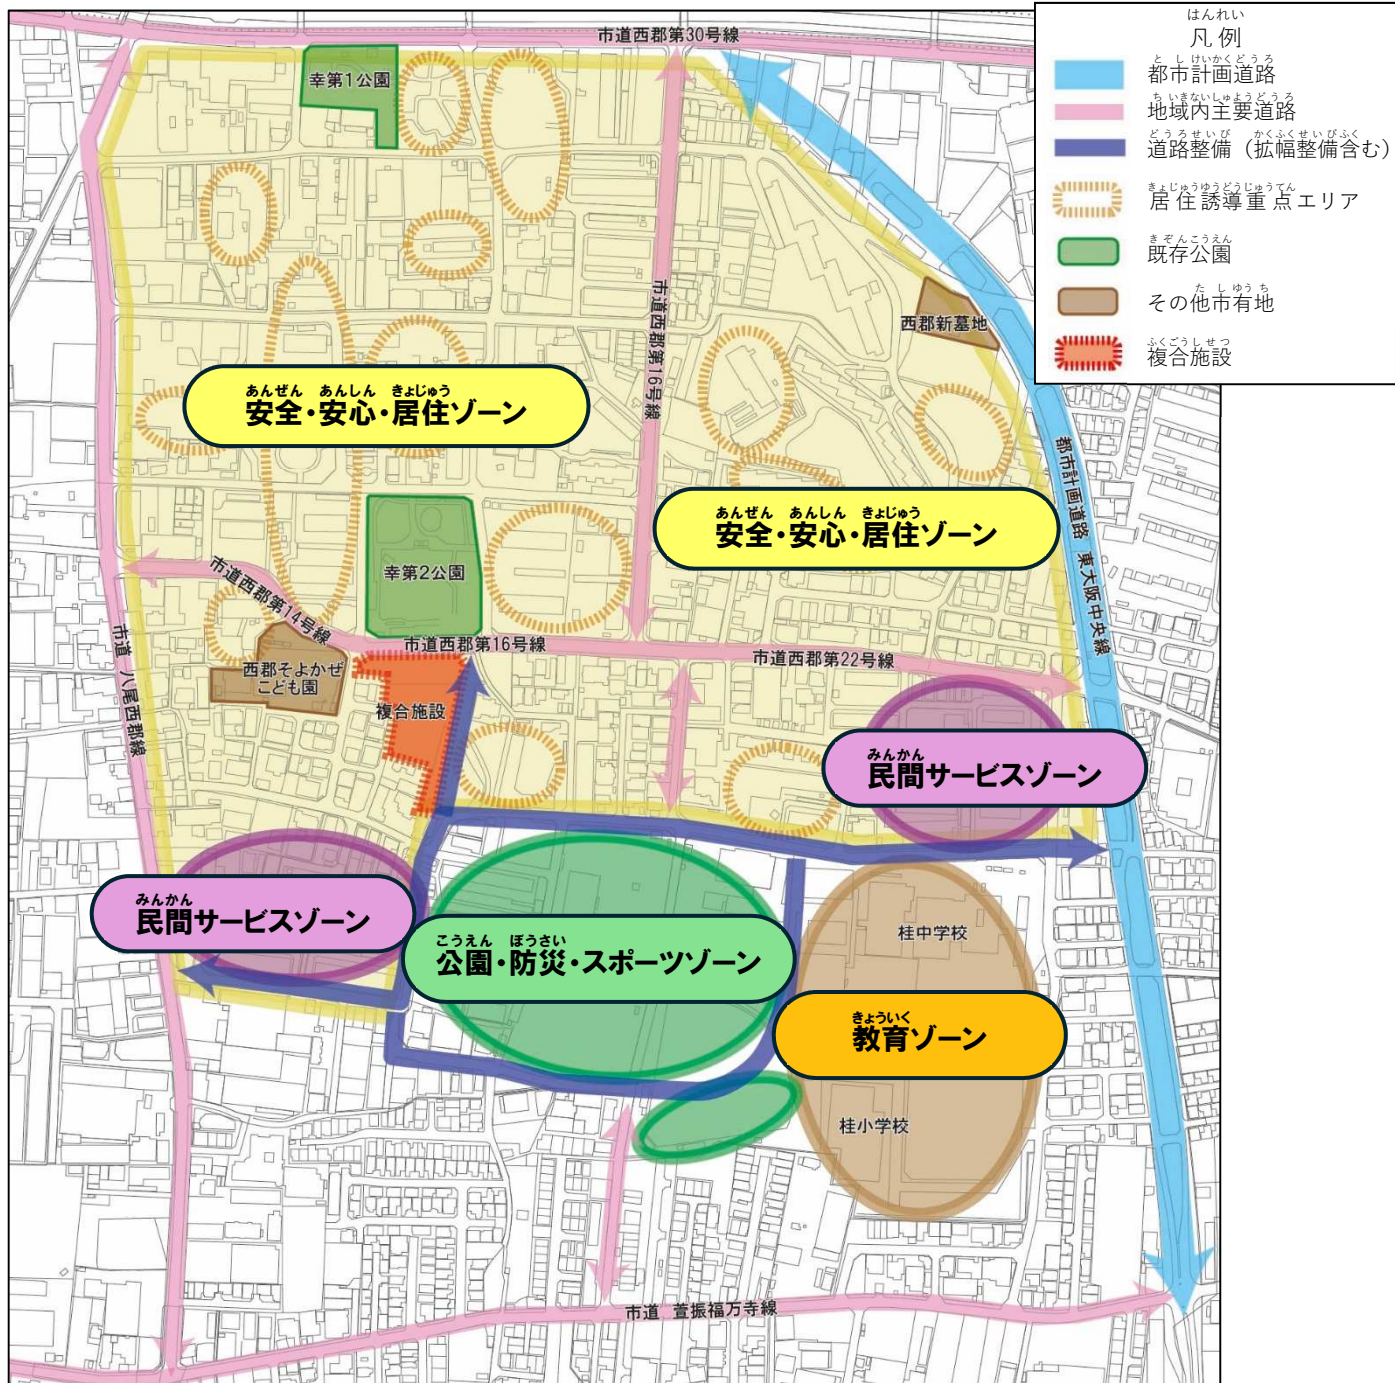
はんれい
凡例
とし けいかくどうろ
都市計画道路
ちいきないしゅようどうろ
地域内主要道路
どうろせいび かくふくせいびふく
道路整備（拡幅整備含む）
きょじゅうゆうどうじゅうてん
居住誘導重点エリア
きぞんこうえん
既存公園
た しゆうち
その他市有地
ふくごうしせつ
複合施設

市道西郡第30号線
幸第1公園
市道西郡第16号線
西郡新墓地
あんぜん あんしん きょじゅう
安全・安心・居住ゾーン
あんぜん あんしん きょじゅう
安全・安心・居住ゾーン
都市計画道路 東大阪中央線
幸第2公園
市道西郡第14号線
市道西郡第16号線
市道西郡第22号線
市道 八尾西郡線
西郡そよかぜこども園
複合施設
みんかん
民間サービスゾーン
みんかん
民間サービスゾーン
こうえん ぼうさい
公園・防災・スポーツゾーン
桂中学校
きょういく
教育ゾーン
桂小学校
市道 萱振福万寺線